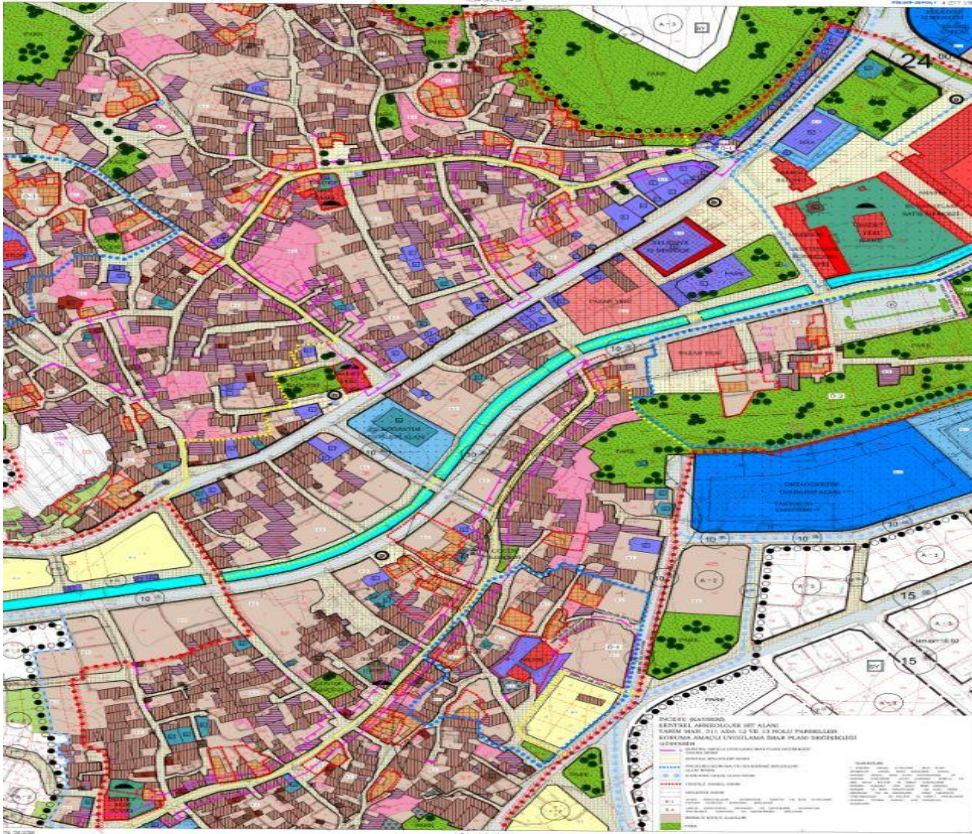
24

10

10

10

10

15

15

A-2

A-2

A-3

PARK

PARK

PARK

PARK

İNCESU (KAYSERİ)
KENTSEL ARKEOLOJİK SİT ALANI
TARIM MAH. 311 ADA 12 VE 13 NOLU PARSELLER
KORUMA AMAÇLI UYGULAMA İMAR PLANI DEĞİŞİKLİĞİ
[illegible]